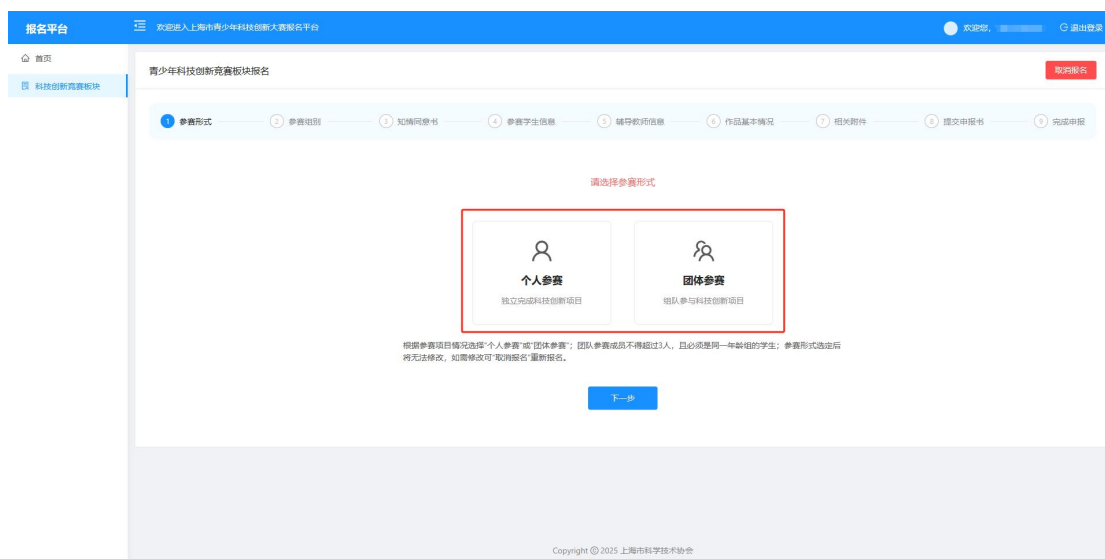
报名平台

欢迎进入上海市青少年科技创新大赛报名平台

欢迎您，

退出登录

首页

科技创新竞赛板块

青少年科技创新竞赛板块报名

取消报名

1 参赛形式

2 参赛组别

3 知情同意书

4 参赛学生信息

5 辅导教师信息

6 作品基本情况

7 相关附件

8 提交申报书

9 完成申报

请选择参赛形式

个人参赛

独立完成科技创新项目

团体参赛

组队参与科技创新项目

根据参赛项目情况选择"个人参赛"或"团体参赛"；团队参赛成员不得超过3人，且必须是同一年龄组的学生；参赛形式选定后将无法修改，如需修改可"取消报名"重新报名。

下一步

Copyright © 2025 上海市科学技术协会